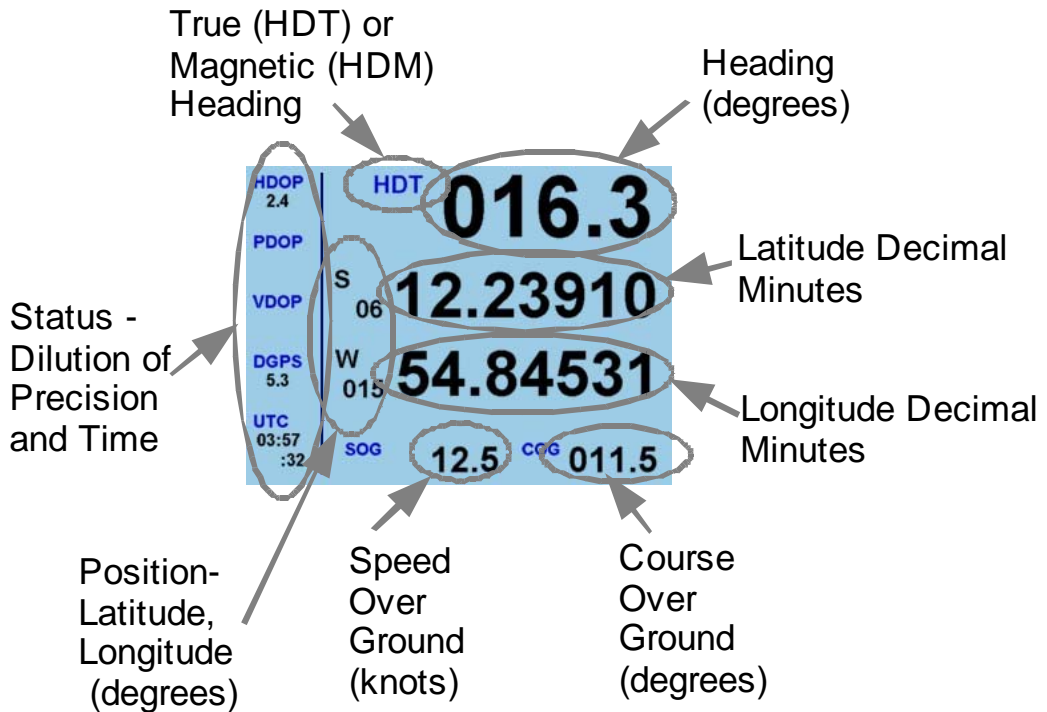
True (HDT) or Magnetic (HDM) Heading

Heading (degrees)

HDOP
2.4

PDOP

VDOP

DGPS
5.3

UTC
03:57
:32

HDT

016.3

S
06

12.23910

W
015

54.84531

SOG

12.5

COG

011.5

Latitude Decimal Minutes

Status - Dilution of Precision and Time

Longitude Decimal Minutes

Position- Latitude, Longitude (degrees)

Speed Over Ground (knots)

Course Over Ground (degrees)